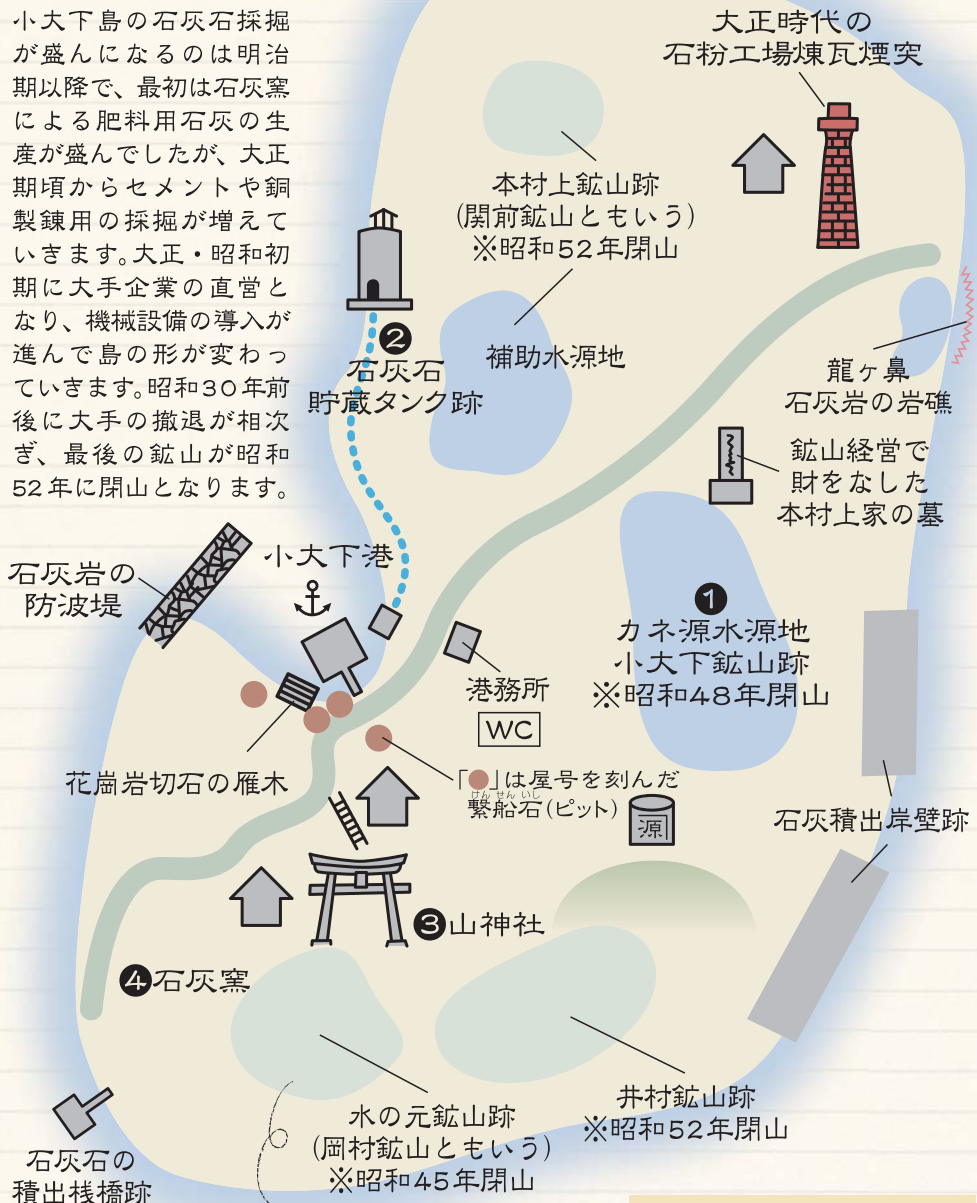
小大下島の石灰石採掘が盛んになるのは明治期以降で、最初は石灰窯による肥料用石灰の生産が盛んでしたが、大正期頃からセメントや銅製錬用の採掘が増えていきます。大正・昭和初期に大手企業の直営となり、機械設備の導入が進んで島の形が変わっていきます。昭和30年前後に大手の撤退が相次ぎ、最後の鉱山が昭和52年に閉山となります。

大正時代の
石粉工場煉瓦煙突

本村上鉱山跡
(関前鉱山ともいう)
※昭和52年閉山

補助水源地

❷
石灰石
貯蔵タンク跡

龍ヶ鼻
石灰岩の岩礁

鉱山経営で
財をなした
本村上家の墓

小大下港

石灰岩の
防波堤

港務所

WC

❶
カネ源水源地
小大下鉱山跡
※昭和48年閉山

花崗岩切石の雁木

「●」は屋号を刻んだ
繋船石(ピット)

源

石灰積出岸壁跡

❸山神社

❹石灰窯

井村鉱山跡
※昭和52年閉山

水の元鉱山跡
(岡村鉱山ともいう)
※昭和45年閉山

石灰石の
積出桟橋跡